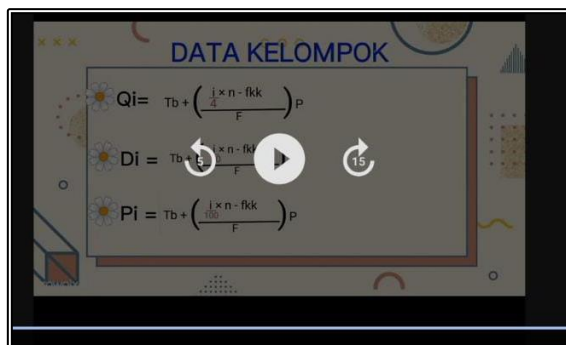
DATA KELOMPOK

Qi= $Tb + \left(\frac{\frac{i}{4} \times n - fkk}{F}\right)P$

Di = $Tb + \left(\frac{\frac{i}{10} \times n - fkk}{F}\right)P$

Pi = $Tb + \left(\frac{\frac{i}{100} \times n - fkk}{F}\right)P$

5

15